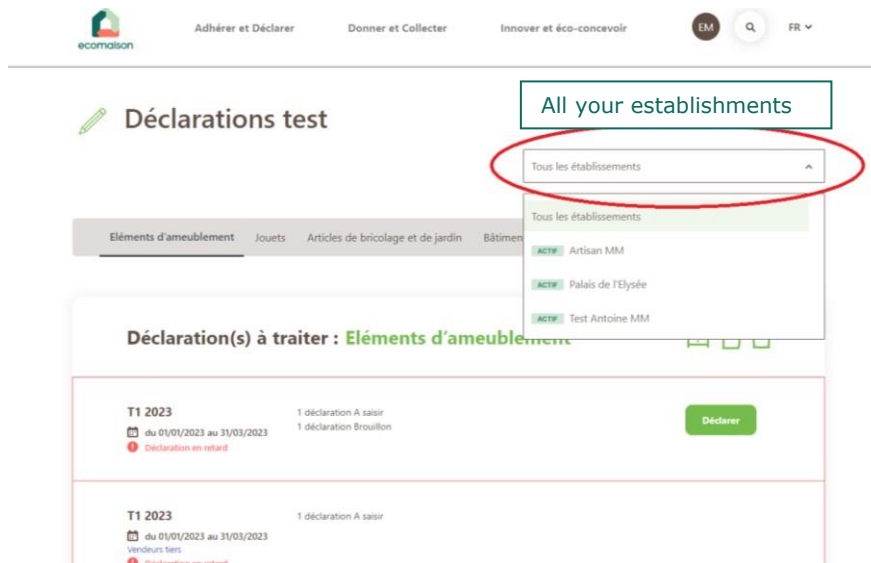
ecomaison

Adhérer et Déclarer

Donner et Collecter

Innover et éco-concevoir

EM

FR

Déclarations test

All your establishments

Tous les établissements

Tous les établissements

ACTIF Artisan MM

ACTIF Palais de l'Elysée

ACTIF Test Antoine MM

Eléments d'ameublement

Jouets

Articles de bricolage et de jardin

Bâtimen

Déclaration(s) à traiter : Eléments d'ameublement

T1 2023

du 01/01/2023 au 31/03/2023

Déclaration en retard

1 déclaration A saisir

1 déclaration Brouillon

Déclarer

T1 2023

du 01/01/2023 au 31/03/2023

Vendeurs tiers

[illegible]

1 déclaration A saisir